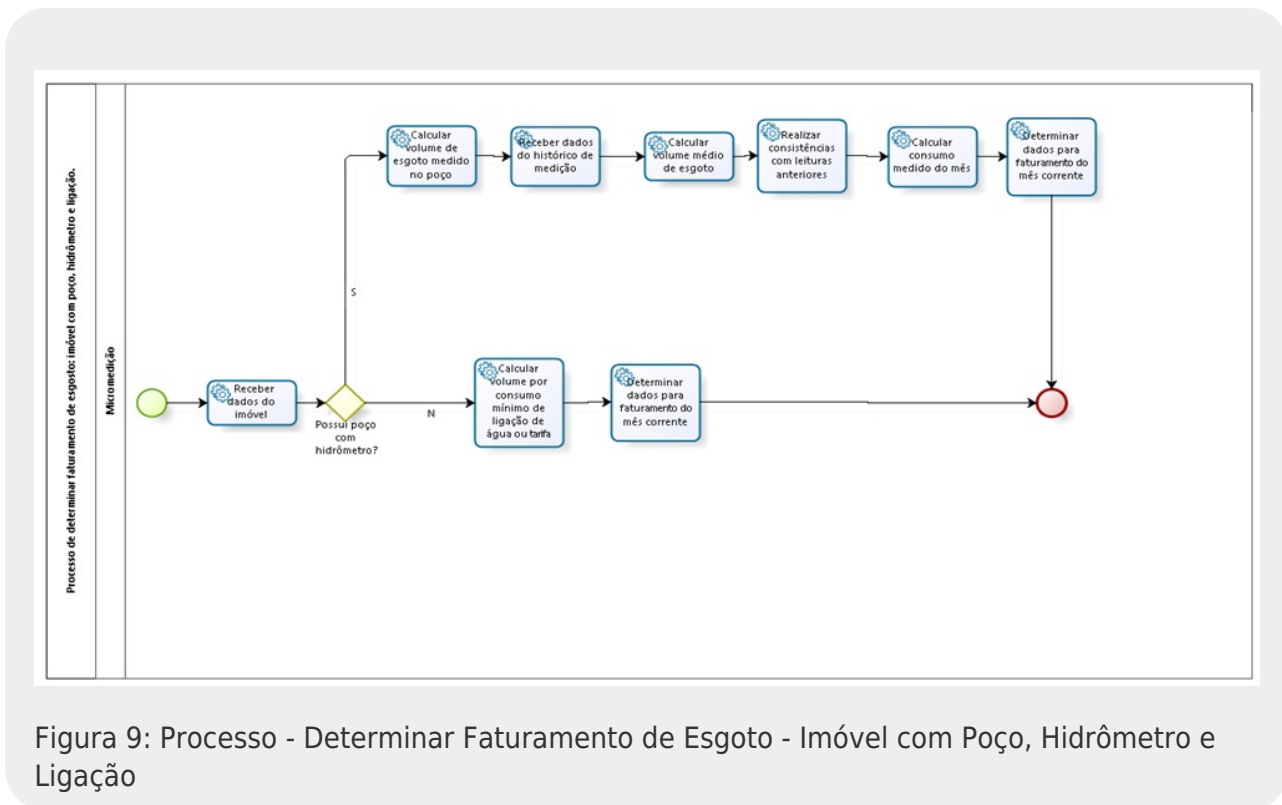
Processo de determinar faturamento de esgoto: imóvel com poço, hidrômetro e ligação.

Micromedição

Receber dados do imóvel

Possui poço com hidrômetro?

S

Calcular volume de esgoto medido no poço

Receber dados do histórico de medição

Calcular volume médio de esgoto

Realizar consistências com leituras anteriores

Calcular consumo medido do mês

Determinar dados para faturamento do mês corrente

N

Calcular volume por consumo mínimo de ligação de água ou tarifa

Determinar dados para faturamento do mês corrente

Figura 9: Processo - Determinar Faturamento de Esgoto - Imóvel com Poço, Hidrômetro e Ligação